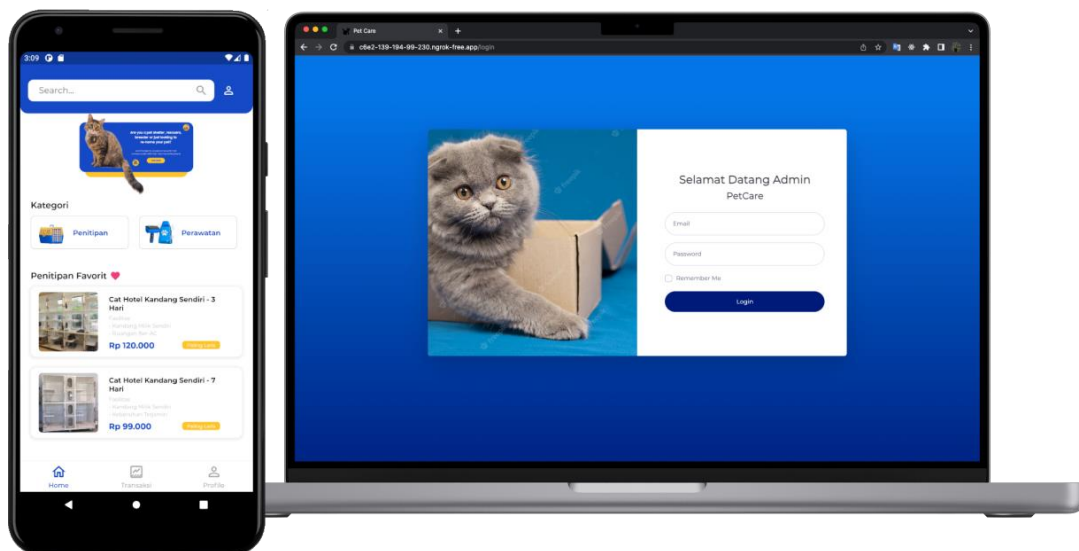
3:09

Search...

Are you a pet shelter, rescuers, breeder or just needing to re-home your pet?

Kategori

Penitipan

Perawatan

Penitipan Favorit

Cat Hotel Kandang Sendiri - 3 Hari

Fasilitas
- Kandang Milik Sendiri
- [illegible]

Rp 120.000

Paling Laris

Cat Hotel Kandang Sendiri - 7 Hari

Fasilitas
- Kandang Milik Sendiri
- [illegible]

Rp 99.000

Paling Laris

Home

Transaksi

Profile

Pet Care

c6e2-139-194-99-230.ngrok-free.app/login

Selamat Datang Admin

PetCare

Email

Password

Remember Me

Login